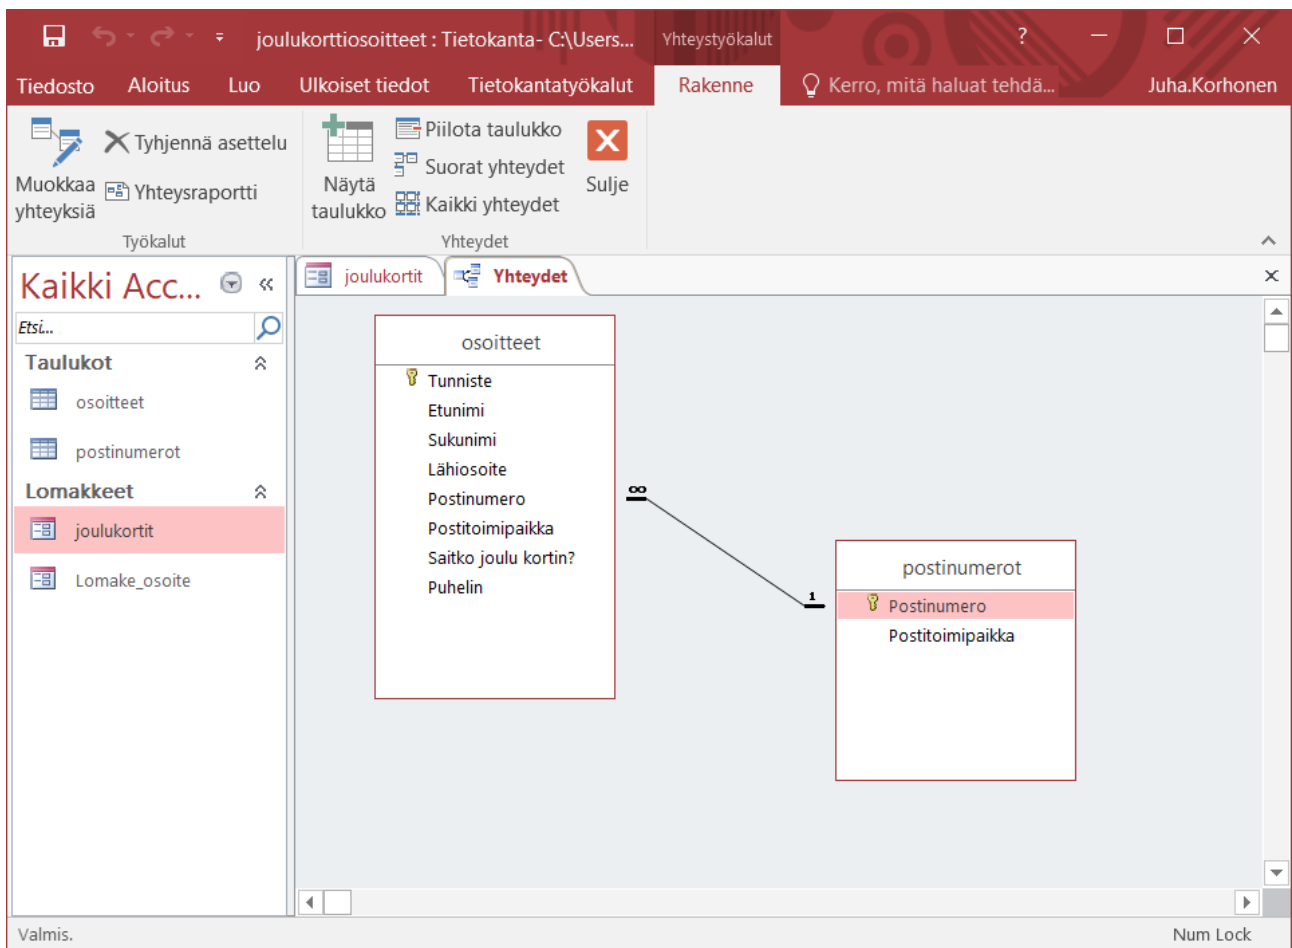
joulukorttiosoitteet : Tietokanta- C:\Users... Yhteystyökalut ? 

Tiedosto Aloitus Luo Ulkoiset tiedot Tietokantatyökalut Rakenne Kerro, mitä haluat tehdä... Juha.Korhonen

Muokkaa yhteyksiä
Tyhjennä asettelu
Yhteysraportti
Työkalut

Näytä taulukko
Piilota taulukko
Suorat yhteydet
Kaikki yhteydet
Yhteydet

Sulje

Kaikki Acc...
Etsi...
Taulukot
osoitteet
postinumerot
Lomakkeet
joulukortit
Lomake_osoite

joulukortit
Yhteydet

osoitteet
Tunniste
Etunimi
Sukunimi
Lähiosoite
Postinumero
Postitoimipaikka
Saitko joulu kortin?
Puhelin

∞
1

postinumerot
Postinumero
Postitoimipaikka

Valmis.
Num Lock